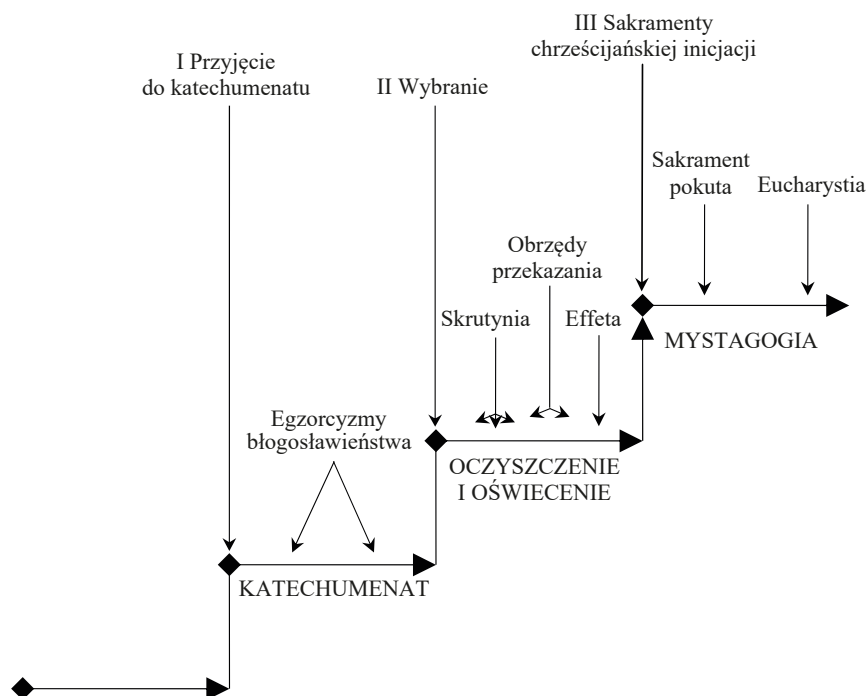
III Sakramenty chrześcijańskiej inicjacji

I Przyjęcie do katechumenatu

II Wybranie

Sakrament pokuta

Eucharystia

Obrzędy przekazania

Skrutynia

Effeta

MYSTAGOGIA

Egzorcyzmy błogosławieństwa

OCZYSZCZENIE I OŚWIECENIE

KATECHUMENAT